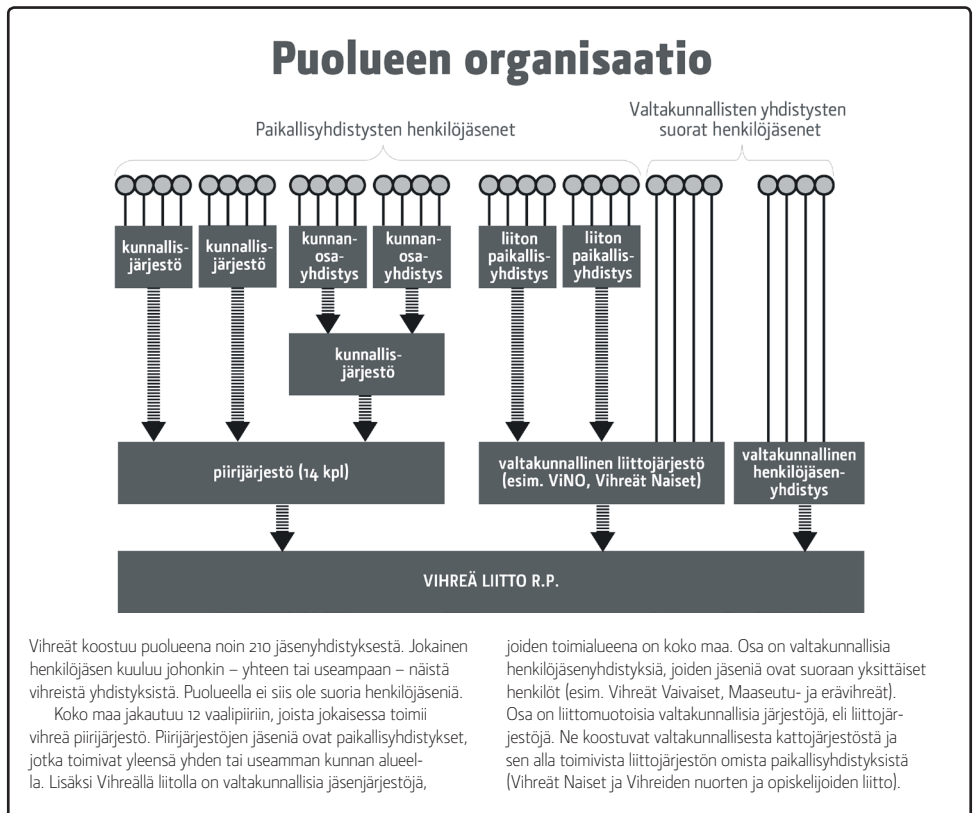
Puolueen organisaatio

Paikallisyhdistysten henkilöjäsenet

Valtakunnallisten yhdistysten suorat henkilöjäsenet

kunnallisjärjestö

kunnallisjärjestö

kunnanosayhdistys

kunnanosayhdistys

liiton paikallisyhdistys

liiton paikallisyhdistys

kunnallisjärjestö

piirijärjestö (14 kpl)

valtakunnallinen liittojärjestö (esim. ViNO, Vihreät Naiset)

valtakunnallinen henkilöjäsenyhdistys

VIHREÄ LIITTO R.P.

Vihreät koostuu puolueena noin 210 jäsenyhdistyksestä. Jokainen henkilöjäsen kuuluu johonkin – yhteen tai useampaan – näistä vihreistä yhdistyksistä. Puolueella ei siis ole suoria henkilöjäseniä.

Koko maa jakautuu 12 vaalipiiriin, joista jokaisessa toimii vihreä piirijärjestö. Piirijärjestöjen jäseniä ovat paikallisyhdistykset, jotka toimivat yleensä yhden tai useamman kunnan alueella. Lisäksi Vihreällä liitolla on valtakunnallisia jäsenjärjestöjä, joiden toimialueena on koko maa. Osa on valtakunnallisia henkilöjäsenyhdistyksiä, joiden jäseniä ovat suoraan yksittäiset henkilöt (esim. Vihreät Vaivaiset, Maaseutu- ja erävihreät). Osa on liittomuotoisia valtakunnallisia järjestöjä, eli liittojärjestöjä. Ne koostuvat valtakunnallisesta kattojärjestöstä ja sen alla toimivista liittojärjestön omista paikallisyhdistyksistä (Vihreät Naiset ja Vihreiden nuorten ja opiskelijoiden liitto).